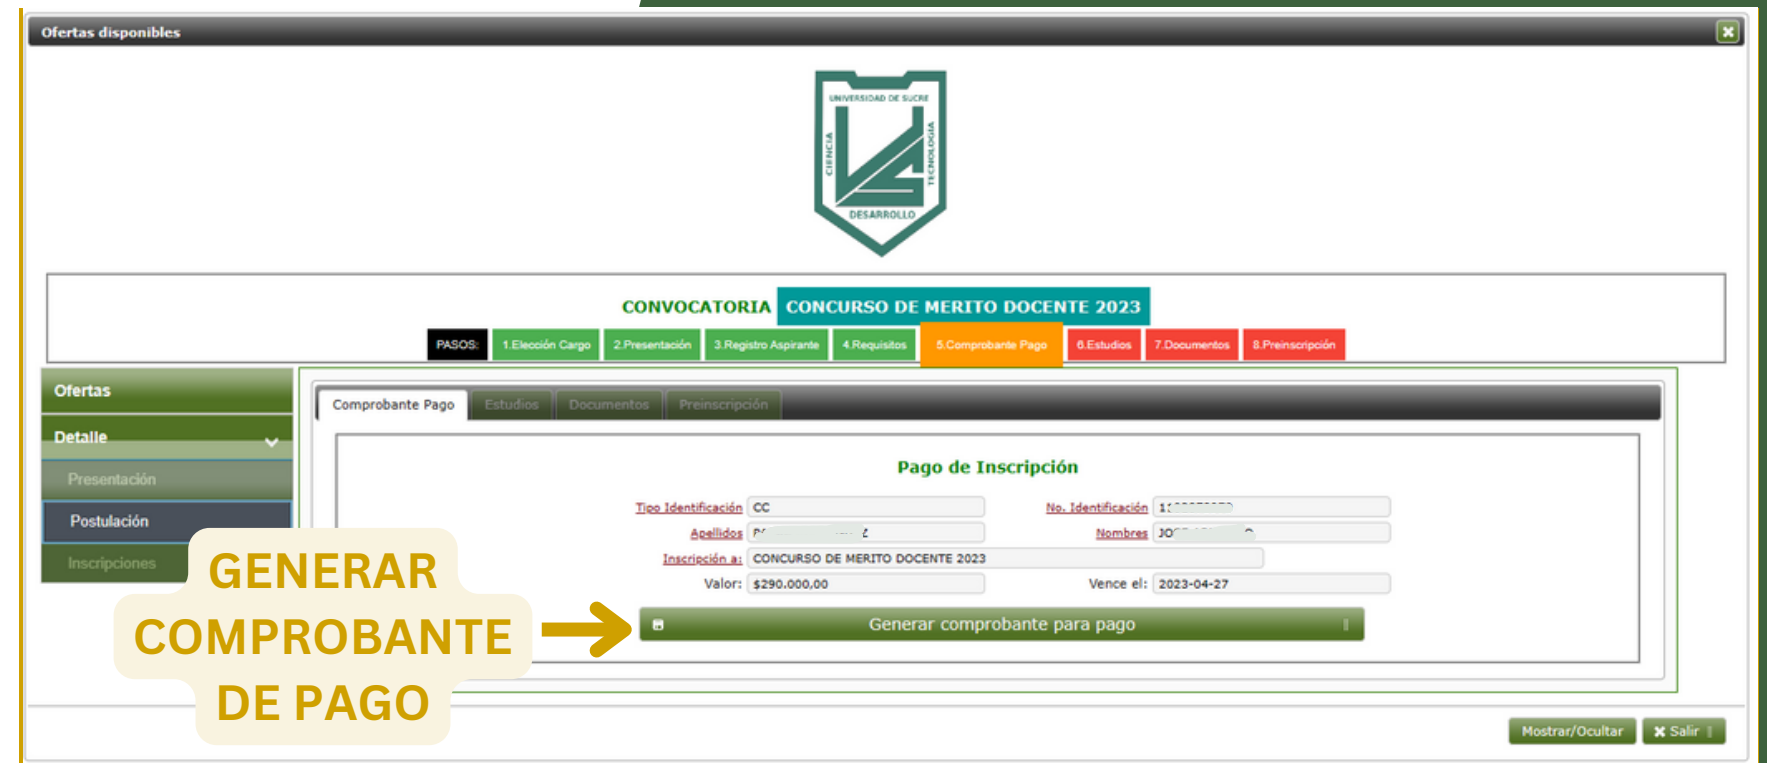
Ofertas disponibles

UNIVERSIDAD DE SUCRE
CIENCIA
TECNOLOGÍA
DESARROLLO

CONVOCATORIA CONCURSO DE MERITO DOCENTE 2023

PASOS: 1.Elección Cargo 2.Presentación 3.Registro Aspirante 4.Requisitos 5.Comprobante Pago 6.Estudios 7.Documentos 8.Preinscripción

Ofertas
Detalle
Presentación
Postulación
Inscripciones

Comprobante Pago | Estudios | Documentos | Preinscripción

Pago de Inscripción

Tipo Identificación CC
No. Identificación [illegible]
Apellidos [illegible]
Nombres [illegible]
Inscripción a: CONCURSO DE MERITO DOCENTE 2023
Valor: $290.000,00
Vence el: 2023-04-27

GENERAR COMPROBANTE DE PAGO

Generar comprobante para pago

Mostrar/Ocultar
Salir